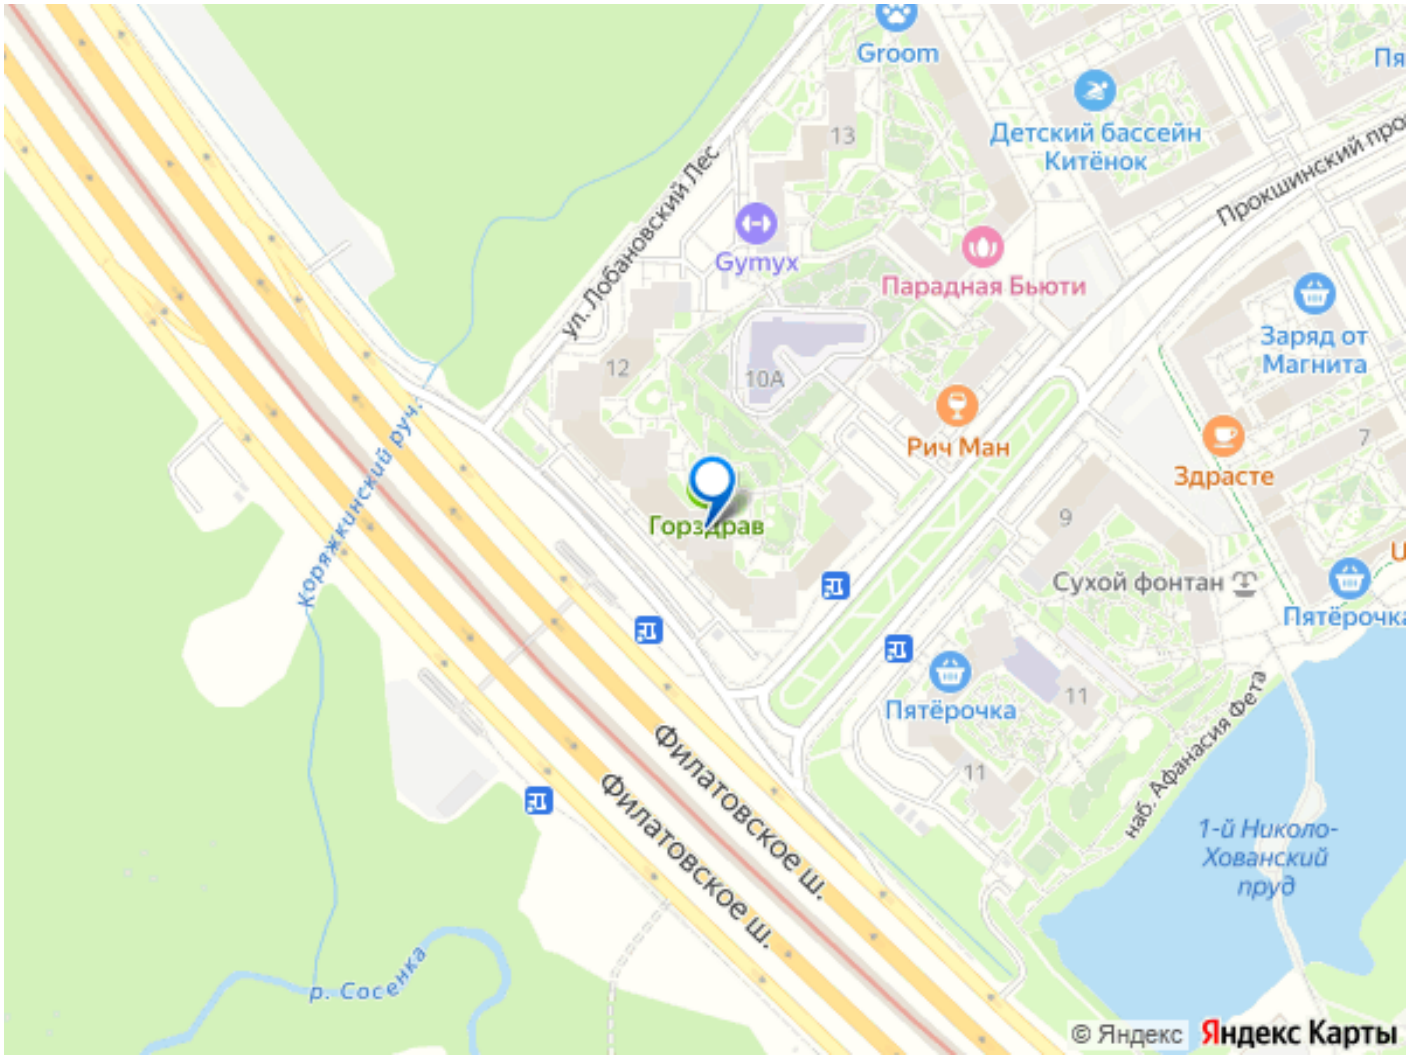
Groom
Пя
Детский бассейн Китёнок
13
Прокшинский про
ул. Лобановский Лес
Gymyx
Парадная Бьюти
Заряд от Магнита
12
10А
Рич Ман
Здрасте
7
Коряжкинский руч.
Горздрав
9
Сухой фонтан
U
Пятёрочка
Пятёрочка
11
11
наб. Афанасия Фета
Филатовское ш.
Филатовское ш.
1-й Николо-Хованский пруд
р. Сосенка
© Яндекс
Яндекс Карты